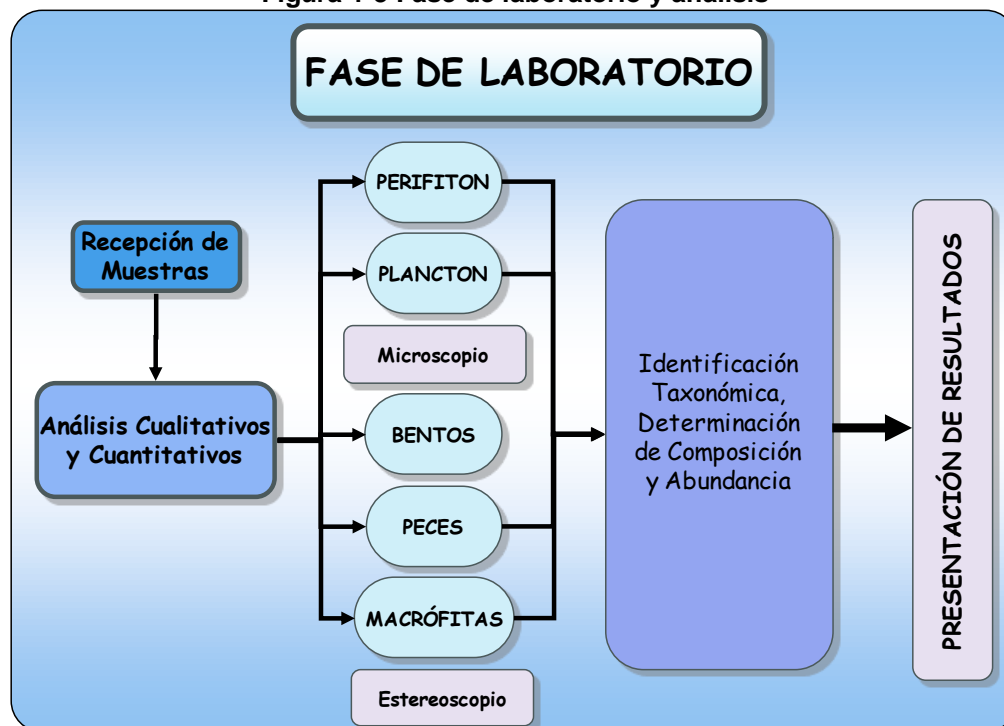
Figura 1-3 Fase de laboratorio y análisis

FASE DE LABORATORIO

Recepción de Muestras

Análisis Cualitativos y Cuantitativos

PERIFITON

PLANCTON

Microscopio

BENTOS

PECES

MACRÓFITAS

Estereoscopio

Identificación Taxonómica, Determinación de Composición y Abundancia

PRESENTACIÓN DE RESULTADOS